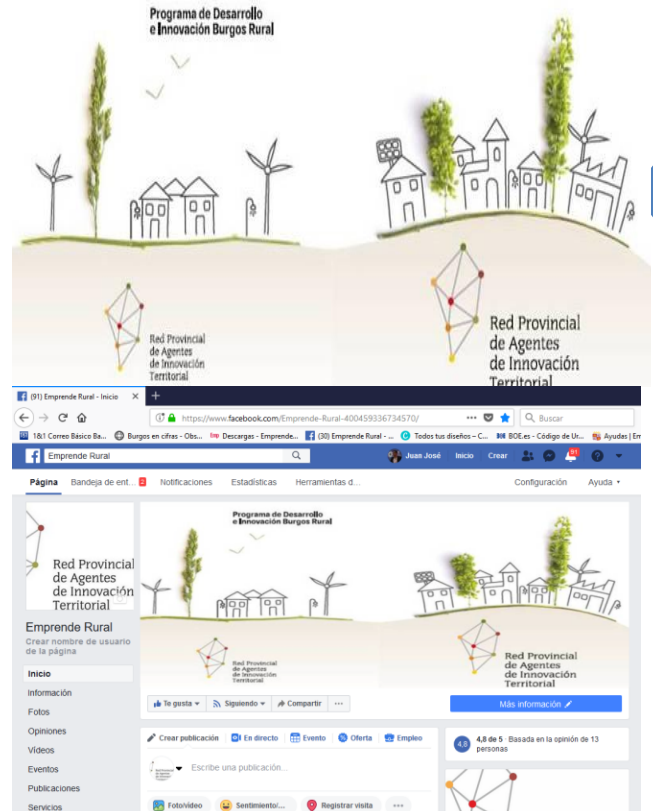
Programa de Desarrollo e Innovación Burgos Rural

Red Provincial de Agentes de Innovación Territorial

Red Provincial de Agentes de Innovación Territorial

(91) Emprende Rural - Inicio

https://www.facebook.com/Emprende-Rural-400459336734570/

Buscar

1&1 Correo Básico Ba... Burgos en cifras - Obs... Descargas - Emprende... (30) Emprende Rural - ... Todos tus diseños - C... BOE.es - Código de Ur... Ayudas | Em

Emprende Rural

Juan José Inicio Crear 91

Página Bandeja de ent... Notificaciones Estadísticas Herramientas d... Configuración Ayuda

Red Provincial de Agentes de Innovación Territorial

Emprende Rural

Crear nombre de usuario de la página

Inicio
Información
Fotos
Opiniones
Vídeos
Eventos
Publicaciones
Servicios

Programa de Desarrollo e Innovación Burgos Rural

Red Provincial de Agentes de Innovación Territorial

Red Provincial de Agentes de Innovación Territorial

Te gusta Siguiendo Compartir ···

Más información

Crear publicación En directo Evento Oferta Empleo

Escribe una publicación...

Foto/vídeo Sentimiento/... Registrar visita ···

4,8 4,8 de 5 · Basada en la opinión de 13 personas